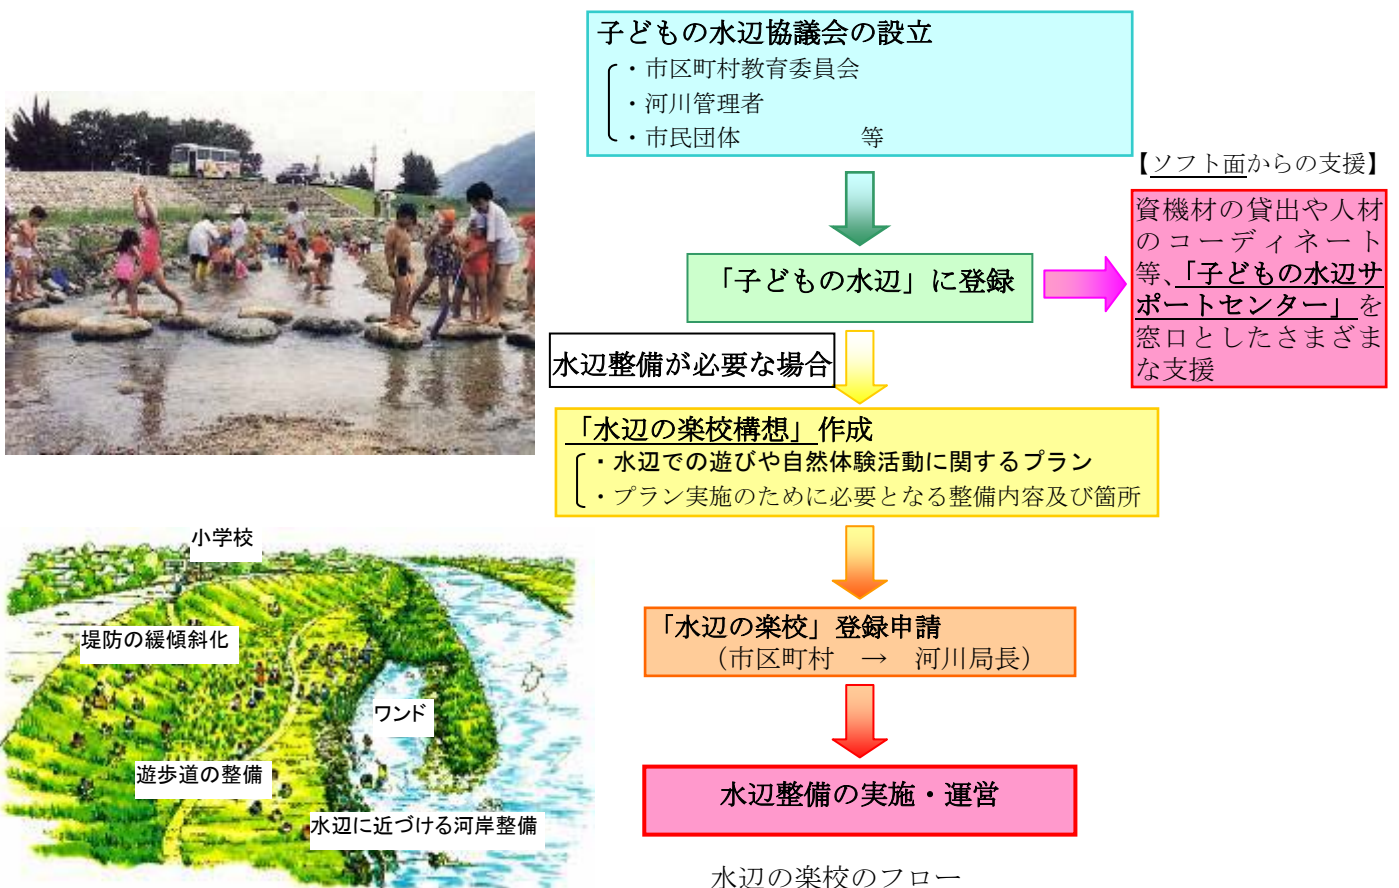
子どもの水辺協議会の設立
・市区町村教育委員会
・河川管理者
・市民団体　　　　等

【ソフト面からの支援】

資機材の貸出や人材のコーディネート等、「子どもの水辺サポートセンター」を窓口としたさまざまな支援

「子どもの水辺」に登録

水辺整備が必要な場合

「水辺の楽校構想」作成
・水辺での遊びや自然体験活動に関するプラン
・プラン実施のために必要となる整備内容及び箇所

小学校

堤防の緩傾斜化

ワンド

遊歩道の整備

水辺に近づける河岸整備

「水辺の楽校」登録申請
（市区町村　→　河川局長）

水辺整備の実施・運営

水辺の楽校のフロー